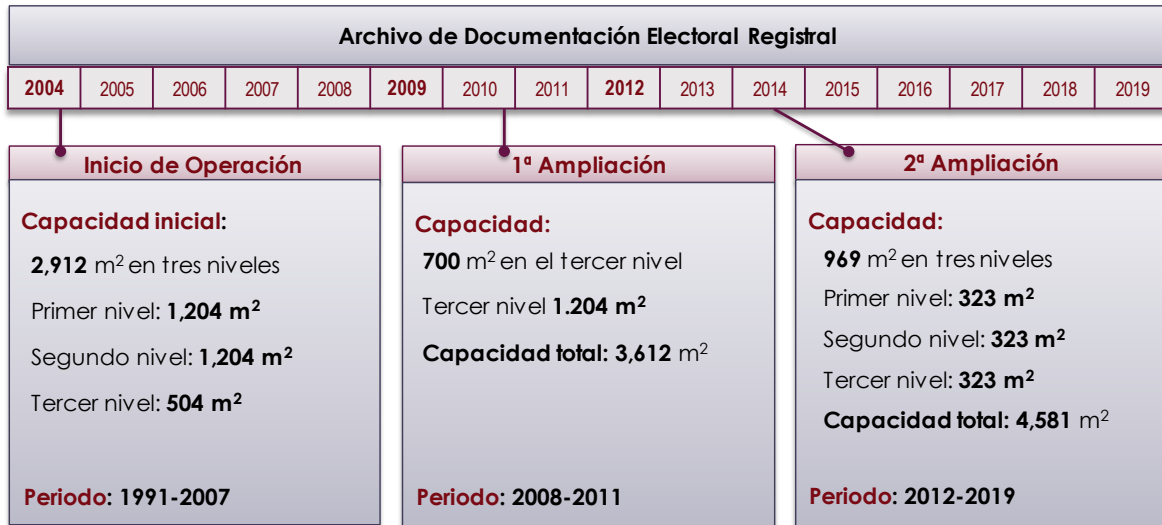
Archivo de Documentación Electoral Registral

| 2004 | 2005 | 2006 | 2007 | 2008 | 2009 | 2010 | 2011 | 2012 | 2013 | 2014 | 2015 | 2016 | 2017 | 2018 | 2019 |
|---|---|---|---|---|---|---|---|---|---|---|---|---|---|---|---|

Inicio de Operación

Capacidad inicial:

2,912 m$^2$ en tres niveles

Primer nivel: 1,204 m$^2$

Segundo nivel: 1,204 m$^2$

Tercer nivel: 504 m$^2$

Periodo: 1991-2007

1ª Ampliación

Capacidad:

700 m$^2$ en el tercer nivel

Tercer nivel 1.204 m$^2$

Capacidad total: 3,612 m$^2$

Periodo: 2008-2011

2ª Ampliación

Capacidad:

969 m$^2$ en tres niveles

Primer nivel: 323 m$^2$

Segundo nivel: 323 m$^2$

Tercer nivel: 323 m$^2$

Capacidad total: 4,581 m$^2$

Periodo: 2012-2019